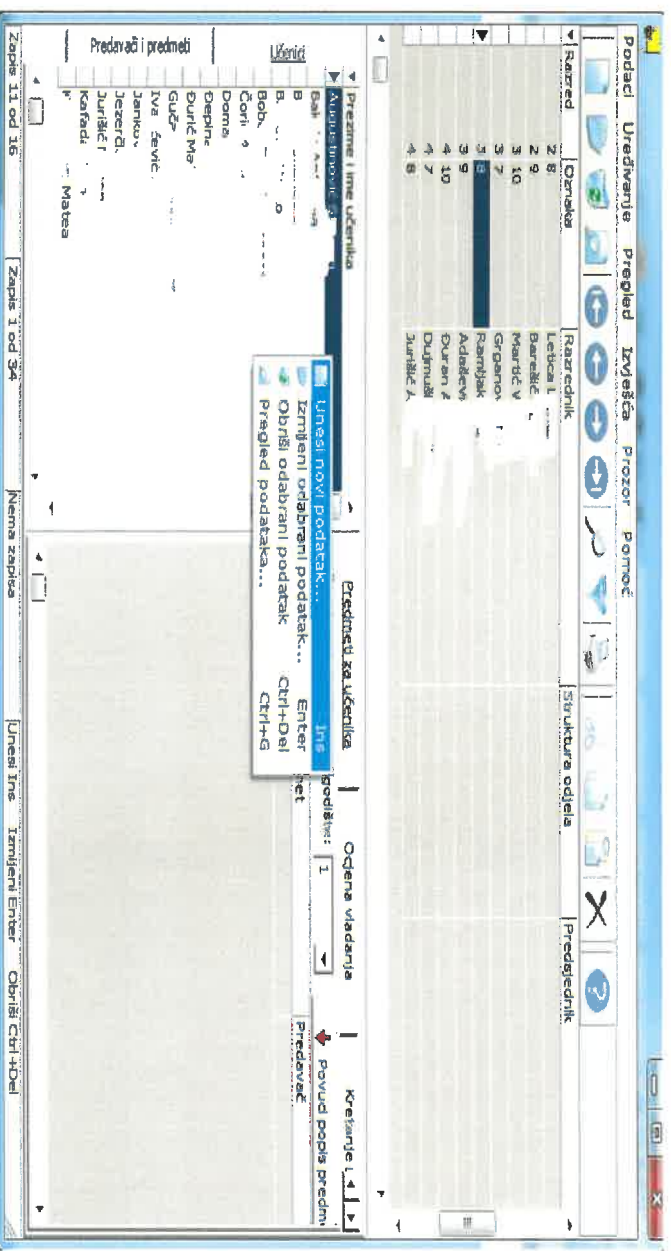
Podaci Uređivanje Pregled Izvješća Prozor Pomoć

| Razred | Oznaka | Razrednik | Struktura odjela | Predsjednik |
|---|---|---|---|---|
| 2 | 8 | Letica L | | |
| 2 | 9 | Barešić | | |
| 3 | 10 | Marčić V | | |
| 3 | 7 | Grganov | | |
| 3 | 8 | Ramljak | | |
| 3 | 9 | Adašević | | |
| 4 | 10 | Đuran Z | | |
| 4 | 7 | Dujmušić | | |
| 4 | 8 | Jurišić A | | |

Učenici

Predavači i predmeti

Prezime i ime učenika
Augustinović
Bak
B
B.
Bob.
Čori
Domi
Đepina
Đurić Ma
Gučr
Iva ević
Janko
Jezerči
Jurišić I
Kafadi
Matea

Predmeti za učenika

Unesi novi podatak... Ins
Izmijeni odabrani podatak... Enter
Obriši odabrani podatak Ctrl+Del
Pregled podataka... Ctrl+G

Ocjena vladanja
godište: 1
Kretanje
Povuci popis predmeta
Predavač
et

Zapis 11 od 16
Zapis 1 od 34
Nema zapisa
Unesi Ins Izmijeni Enter Obriši Ctrl+Del